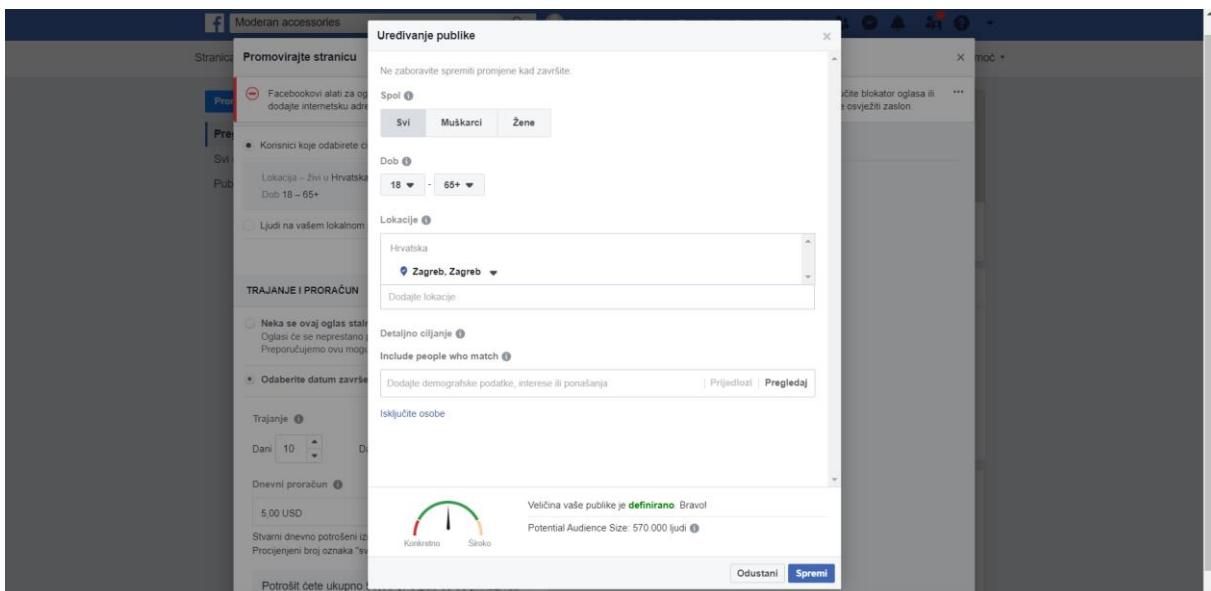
Moderan accessories

Stranica

Promovirajte stranicu

Facebookovi alati za og dodajte internetsku adre

čite blokator oglasa ili e osvježiti zaslon.

Pro

Pre

Svi

Pub

Korisnici koje odaberete c

Lokacija – živi u Hrvatska

Dob 18 – 65+

Ljudi na vašem lokalnom

TRAJANJE I PRORAČUN

Neka se ovaj oglas stal

Oglasi će se neprestano

Preporučujemo ovu mogu

Odaberite datum završe

Trajanje

Dani 10

Dnevni proračun

5,00 USD

Stvarni dnevno potrošeni iz

Procijenjeni broj oznaka "sv

Potrošit ćete ukupno

moć

Uređivanje publike

Ne zaboravite spremiti promjene kad završite.

Spol

Svi | Muškarci | Žene

Dob

18 - 65+

Lokacije

Hrvatska

Zagreb, Zagreb

Dodajte lokacije

Detaljno ciljanje

Include people who match

Dodajte demografske podatke, interese ili ponašanja | Prijedlozi | Pregledaj

Isključite osobe

Konkretno

Široko

Veličina vaše publike je definirano. Bravo!

Potential Audience Size: 570.000 ljudi

Odustani

Spremi